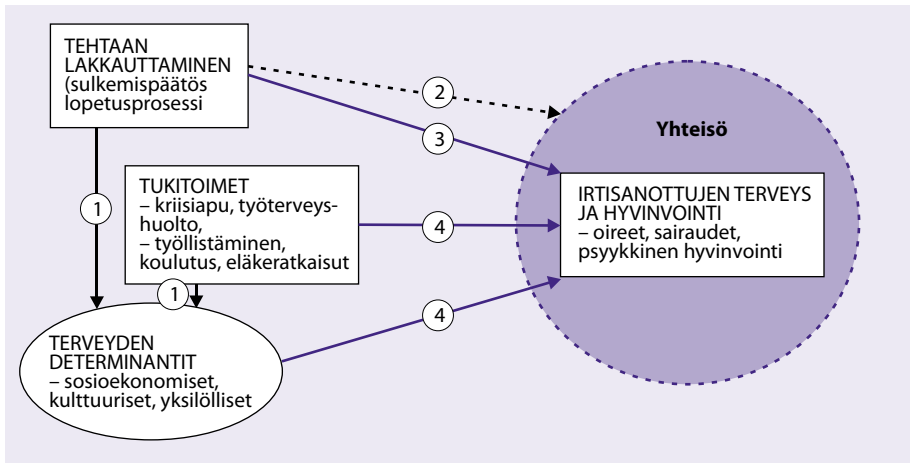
TEHTAAN LAKKAUTTAMINEN (sulkemispäätös lopetusprosessi

2

3

Yhteisö

1

TUKITOIMET
– kriisiapu, työterveyshuolto,
– työllistäminen, koulutus, eläkeratkaisut

4

IRTISANOTTUJEN TERVEYS JA HYVINVOINTI
– oireet, sairaudet, psyykkinen hyvinvointi

1

4

TERVEYDEN DETERMINANTIT
– sosioekonomiset, kulttuuriset, yksilölliset